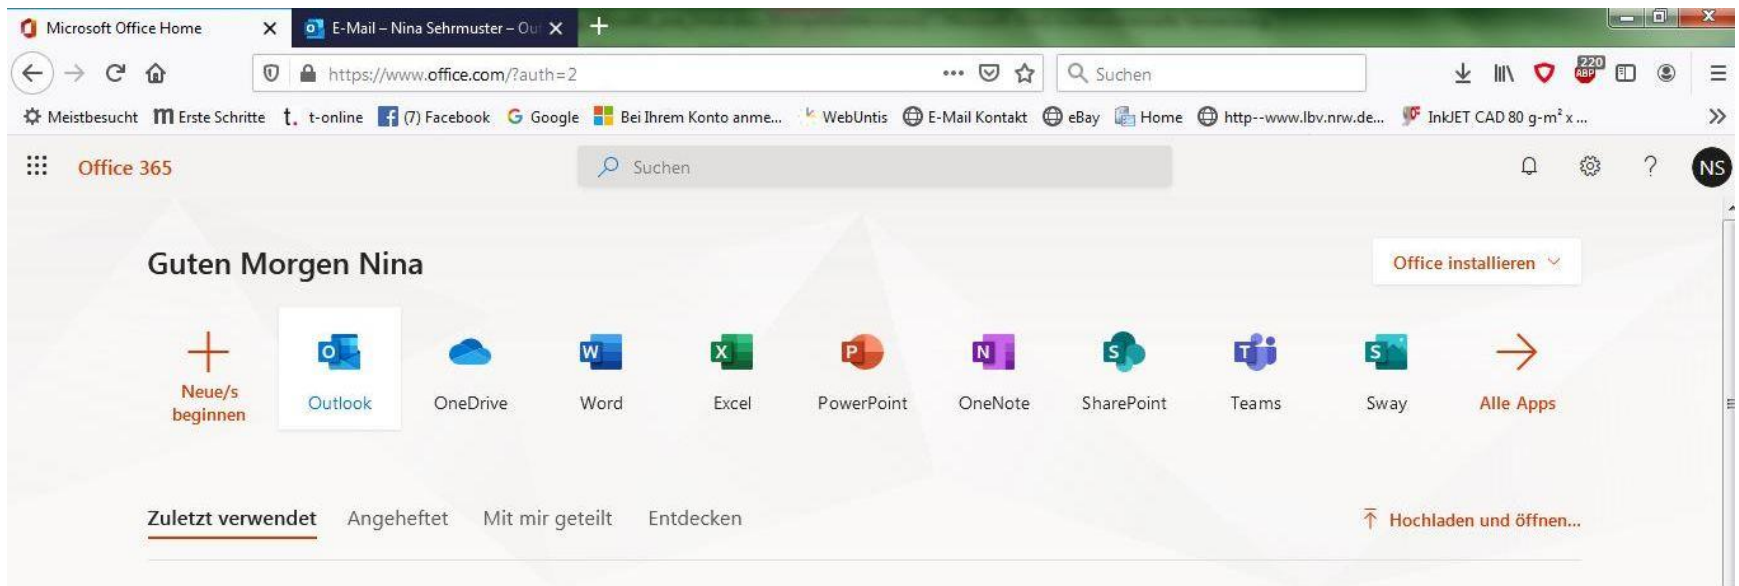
Microsoft Office Home
E-Mail – Nina Sehrmuster – Ou
https://www.office.com/?auth=2
Suchen
220 ABP
Meistbesucht Erste Schritte t-online (7) Facebook Google Bei Ihrem Konto anme... WebUntis E-Mail Kontakt eBay Home http--www.lbv.nrw.de... InkJET CAD 80 g-m² x ...
Office 365
Suchen
NS
Guten Morgen Nina
Office installieren
Neue/s beginnen
Outlook
OneDrive
Word
Excel
PowerPoint
OneNote
SharePoint
Teams
Sway
Alle Apps
Zuletzt verwendet Angeheftet Mit mir geteilt Entdecken
Hochladen und öffnen...